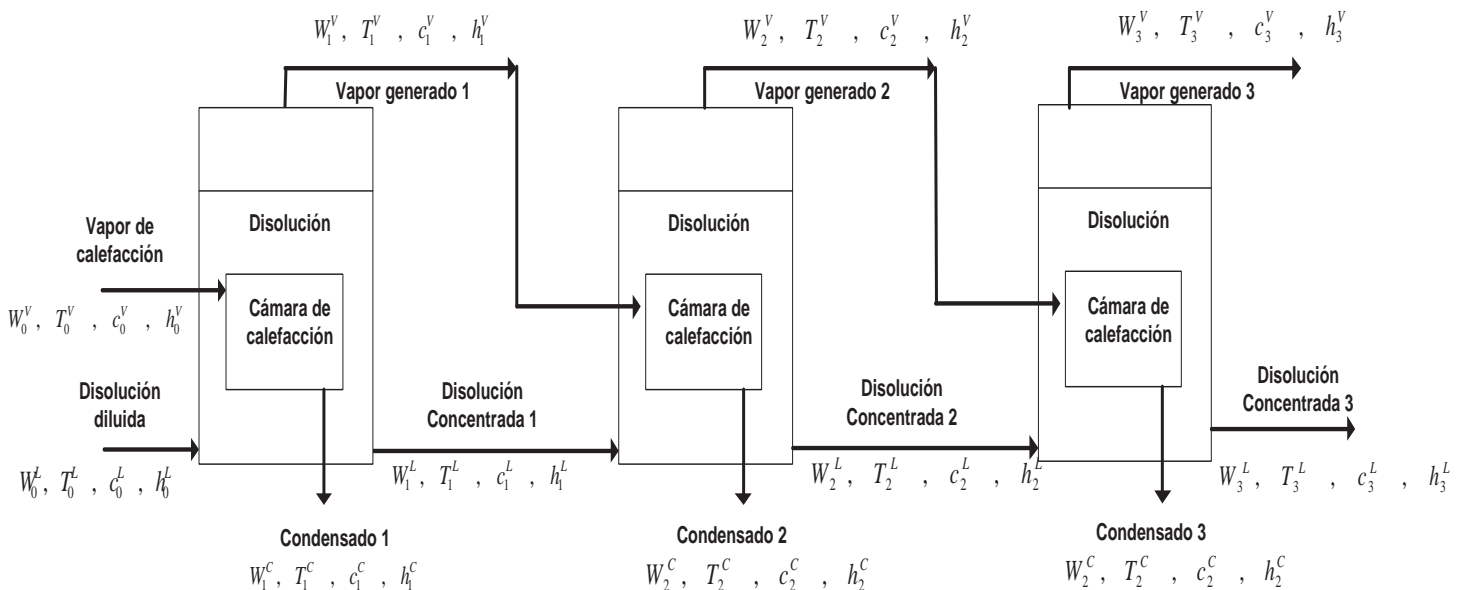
$W_1^V$, $T_1^V$ , $c_1^V$ , $h_1^V$

Vapor generado 1

$W_2^V$, $T_2^V$ , $c_2^V$ , $h_2^V$

Vapor generado 2

$W_3^V$, $T_3^V$ , $c_3^V$ , $h_3^V$

Vapor generado 3

Vapor de calefacción

$W_0^V$, $T_0^V$ , $c_0^V$ , $h_0^V$

Disolución diluida

$W_0^L$, $T_0^L$ , $c_0^L$ , $h_0^L$

Disolución

Cámara de calefacción

Disolución Concentrada 1

$W_1^L$, $T_1^L$ , $c_1^L$ , $h_1^L$

Condensado 1

$W_1^C$, $T_1^C$ , $c_1^C$ , $h_1^C$

Disolución

Cámara de calefacción

Disolución Concentrada 2

$W_2^L$, $T_2^L$ , $c_2^L$ , $h_2^L$

Condensado 2

$W_2^C$, $T_2^C$ , $c_2^C$ , $h_2^C$

Disolución

Cámara de calefacción

Disolución Concentrada 3

$W_3^L$, $T_3^L$ , $c_3^L$ , $h_3^L$

Condensado 3

$W_2^C$, $T_2^C$ , $c_2^C$ , $h_2^C$